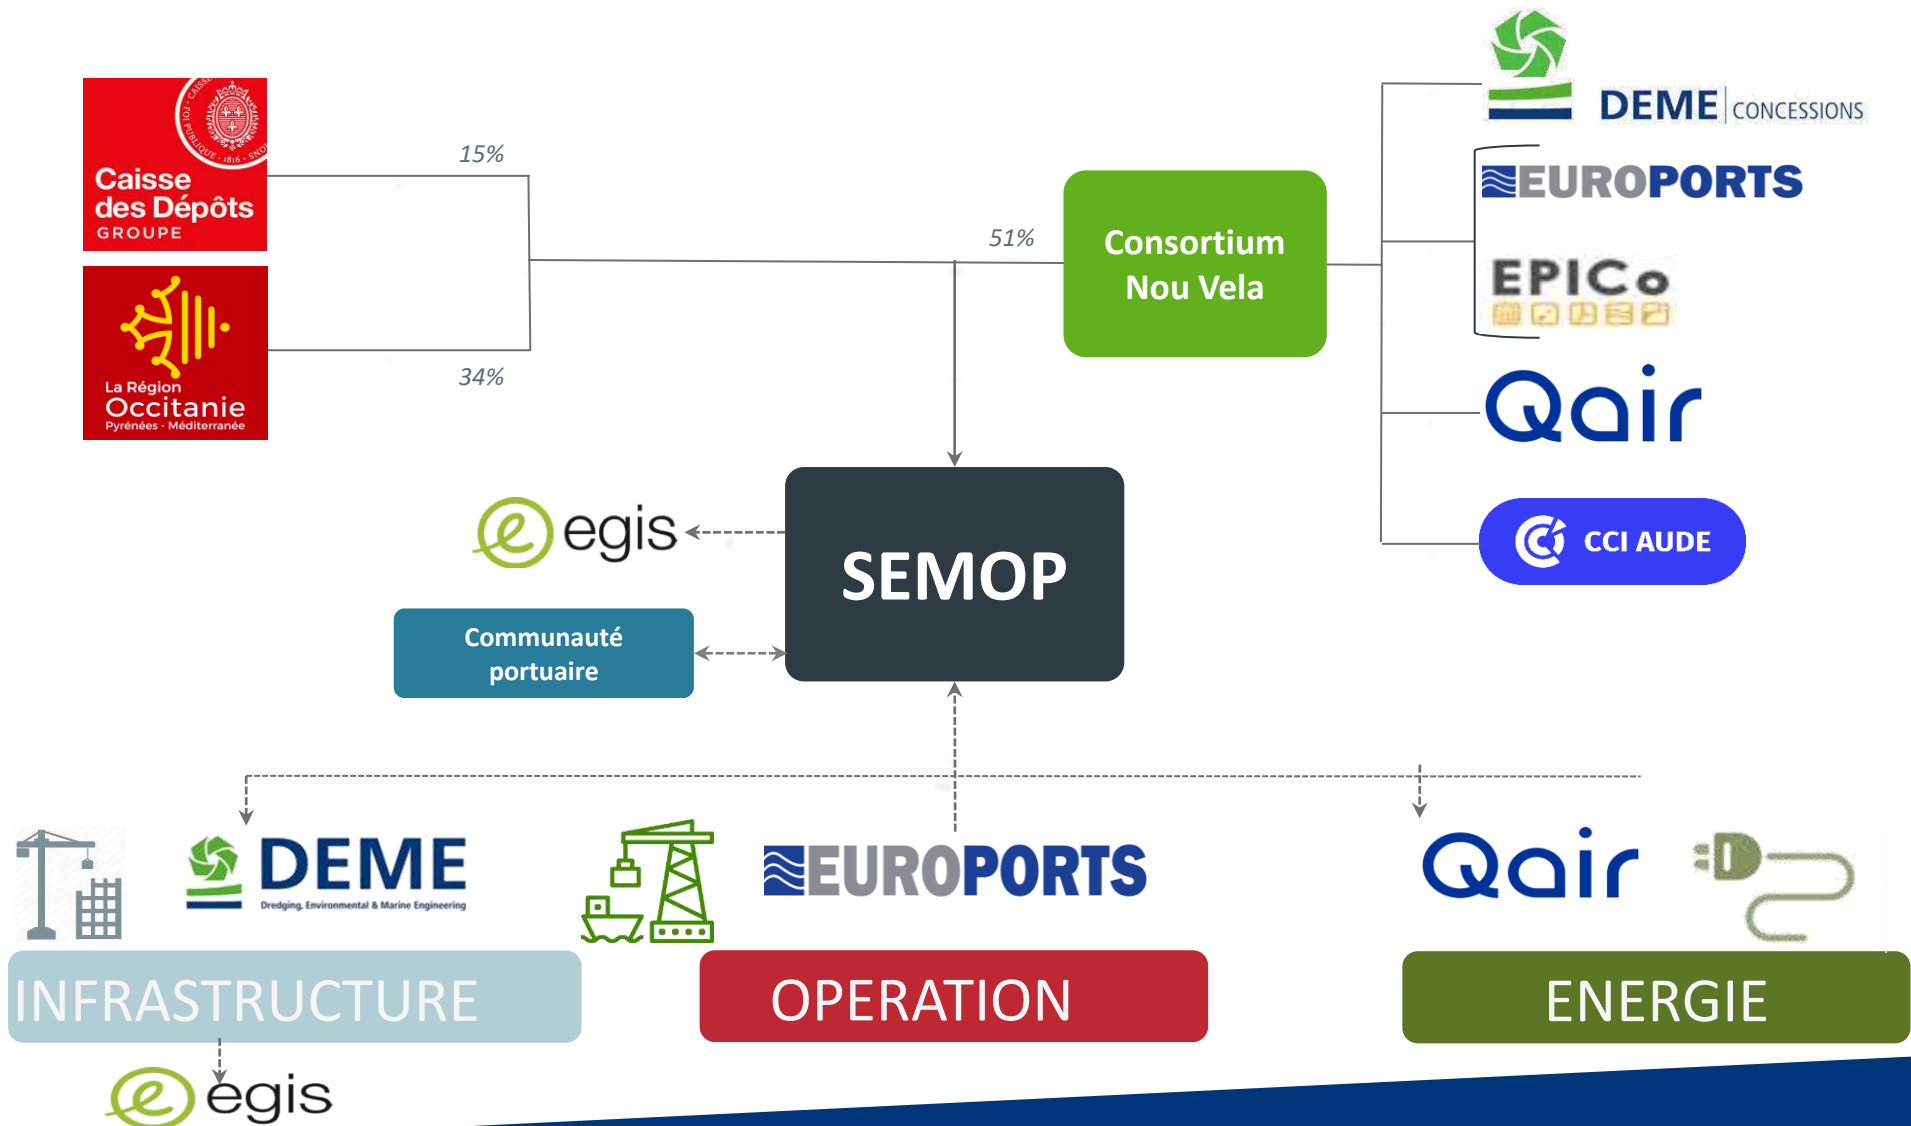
Caisse des Dépôts GROUPE

La Région Occitanie Pyrénées - Méditerranée

15%

34%

51%

Consortium Nou Vela

DEME CONCESSIONS

EUROPORTS

EPICo

Qair

CCI AUDE

egis

SEMOP

Communauté portuaire

DEME Dredging, Environmental & Marine Engineering

EUROPORTS

Qair

INFRASTRUCTURE

OPERATION

ENERGIE

egis